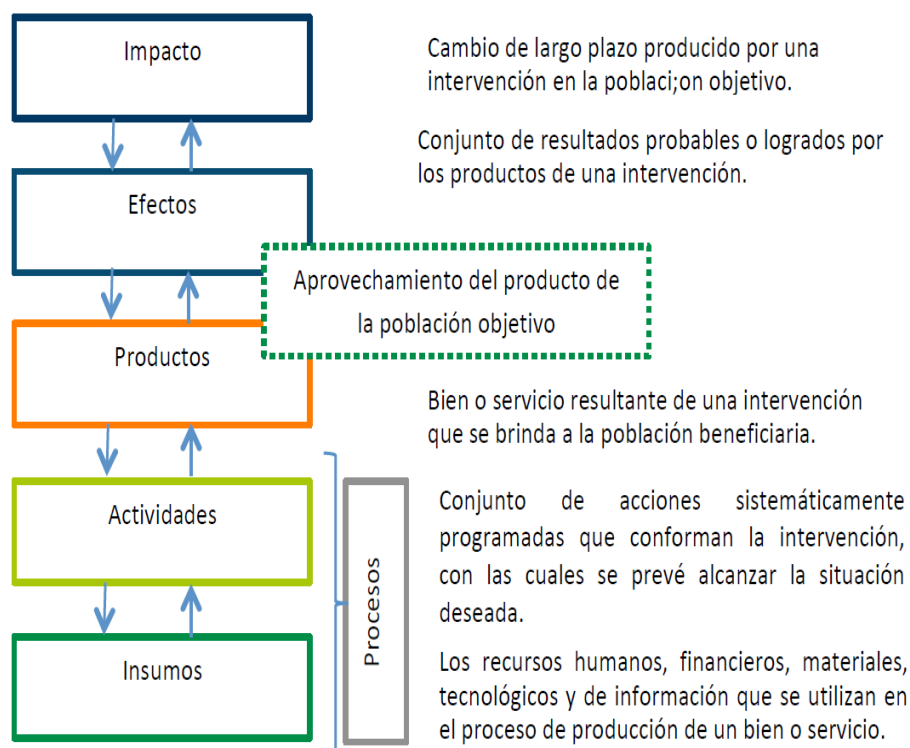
Impacto

Cambio de largo plazo producido por una intervención en la poblaci;on objetivo.

Efectos

Conjunto de resultados probables o logrados por los productos de una intervención.

Aprovechamiento del producto de la población objetivo

Productos

Bien o servicio resultante de una intervención que se brinda a la población beneficiaria.

Actividades

Procesos

Conjunto de acciones sistemáticamente programadas que conforman la intervención, con las cuales se prevé alcanzar la situación deseada.

Insumos

Los recursos humanos, financieros, materiales, tecnológicos y de información que se utilizan en el proceso de producción de un bien o servicio.